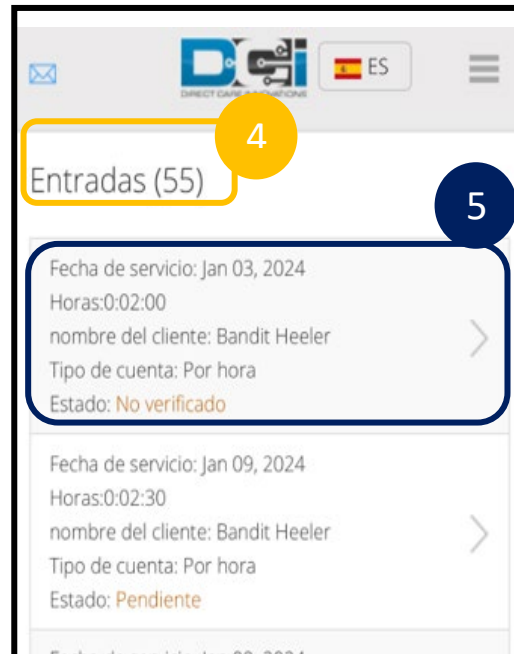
DCI
DIRECT CARE INNOVATIONS

ES

4

Entradas (55)

5

Fecha de servicio: Jan 03, 2024
Horas:0:02:00
nombre del cliente: Bandit Heeler
Tipo de cuenta: Por hora
Estado: No verificado

Fecha de servicio: Jan 09, 2024
Horas:0:02:30
nombre del cliente: Bandit Heeler
Tipo de cuenta: Por hora
Estado: Pendiente

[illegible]